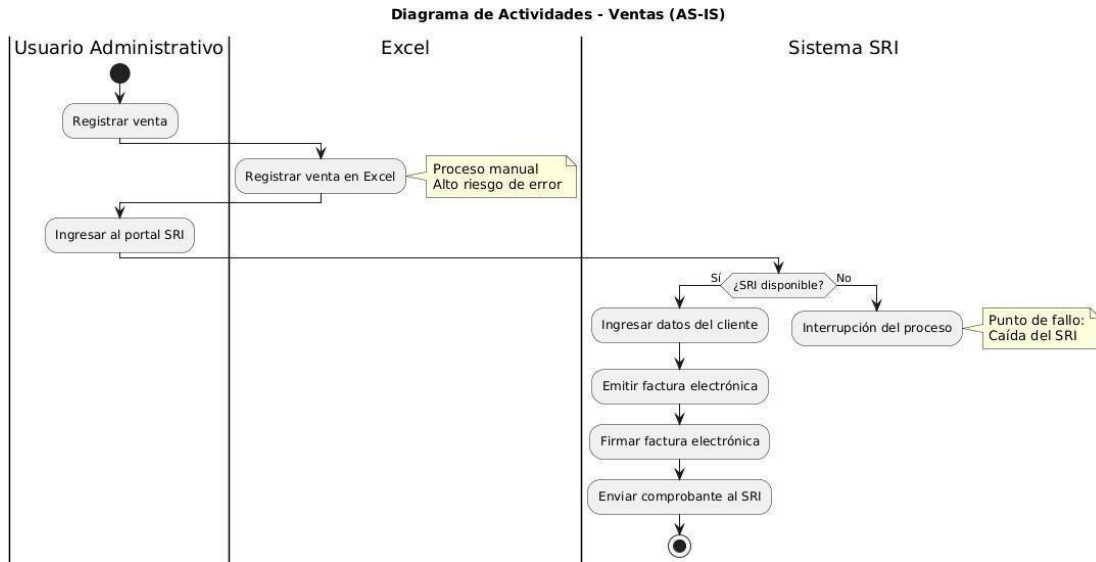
Diagrama de Actividades - Ventas (AS-IS)

Usuario Administrativo

Excel

Sistema SRI

Registrar venta

Registrar venta en Excel

Proceso manual
Alto riesgo de error

Ingresar al portal SRI

Sí

¿SRI disponible?

No

Ingresar datos del cliente

Interrupción del proceso

Punto de fallo:
Caída del SRI

Emitir factura electrónica

Firmar factura electrónica

Enviar comprobante al SRI